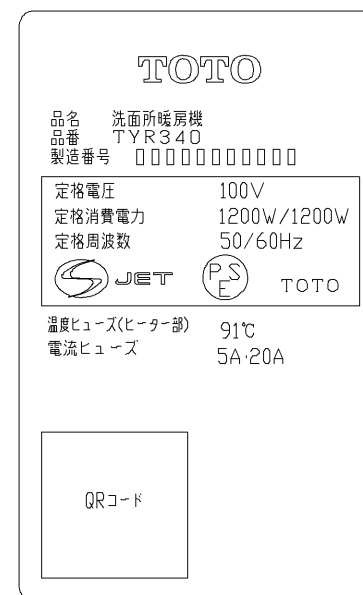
TOTO

品名 洗面所暖房機
品番 TYR340
製造番号 □□□□□□□□□□□

| 定格電圧 | 100V |
|---|---|
| 定格消費電力 | 1200W/1200W |
| 定格周波数 | 50/60Hz |

JET PSE TOTO

温度ヒューズ(ヒーター部) 91℃
電流ヒューズ 5A·20A

QRコード